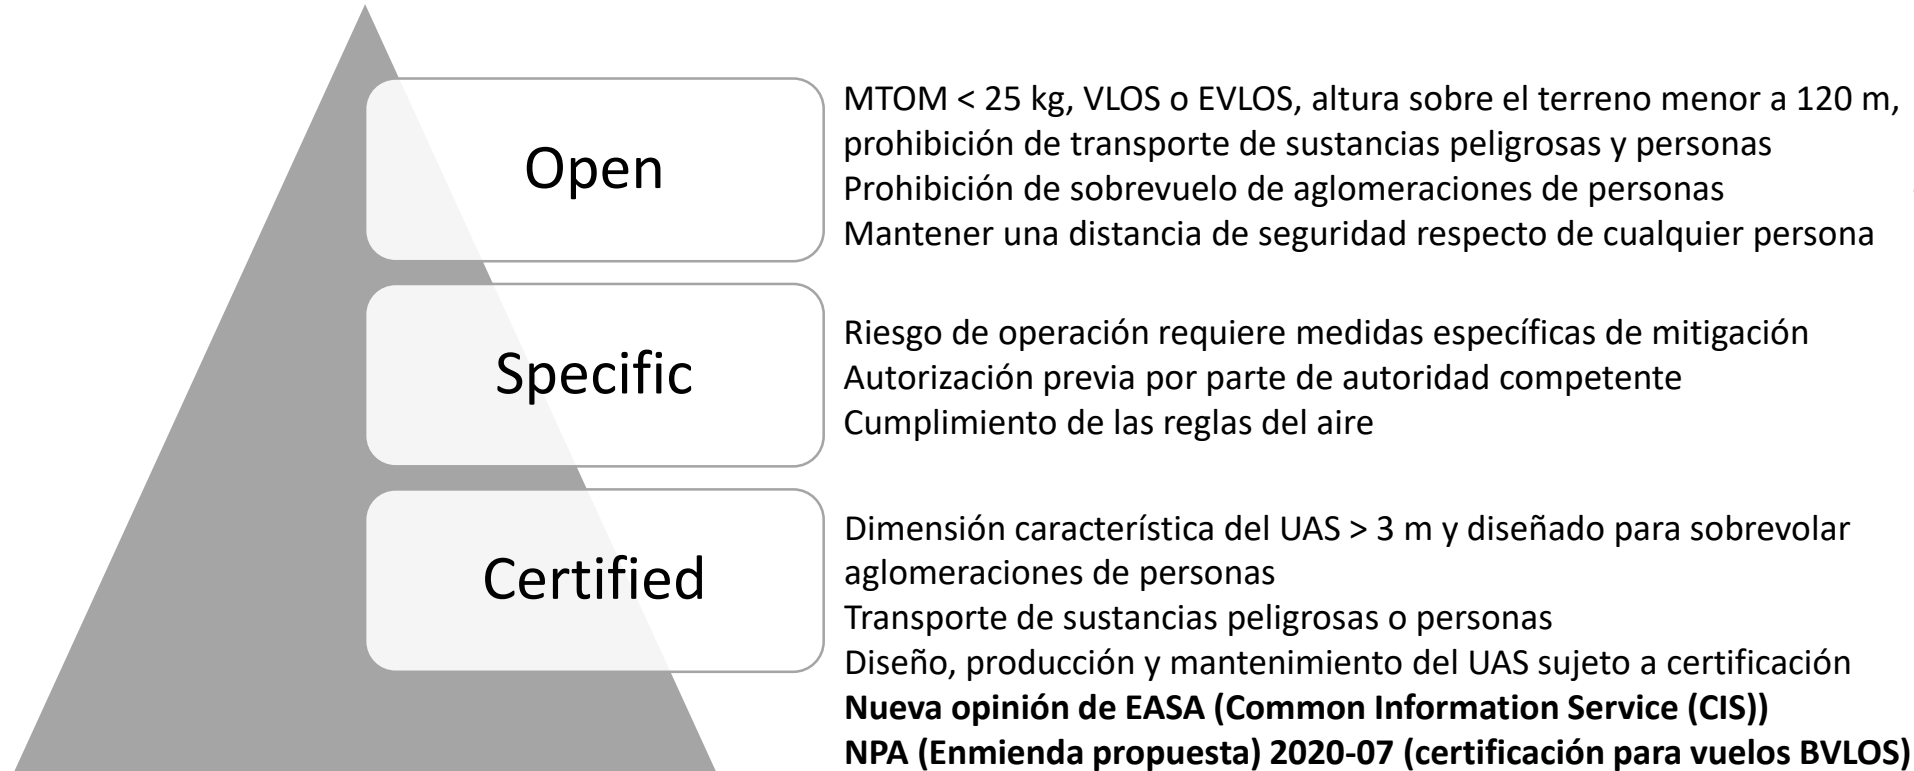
Open

MTOM < 25 kg, VLOS o EVLOS, altura sobre el terreno menor a 120 m, prohibición de transporte de sustancias peligrosas y personas
Prohibición de sobrevuelo de aglomeraciones de personas
Mantener una distancia de seguridad respecto de cualquier persona

Specific

Riesgo de operación requiere medidas específicas de mitigación
Autorización previa por parte de autoridad competente
Cumplimiento de las reglas del aire

Certified

Dimensión característica del UAS > 3 m y diseñado para sobrevolar aglomeraciones de personas
Transporte de sustancias peligrosas o personas
Diseño, producción y mantenimiento del UAS sujeto a certificación
**Nueva opinión de EASA (Common Information Service (CIS))**
**NPA (Enmienda propuesta) 2020-07 (certificación para vuelos BVLOS)**